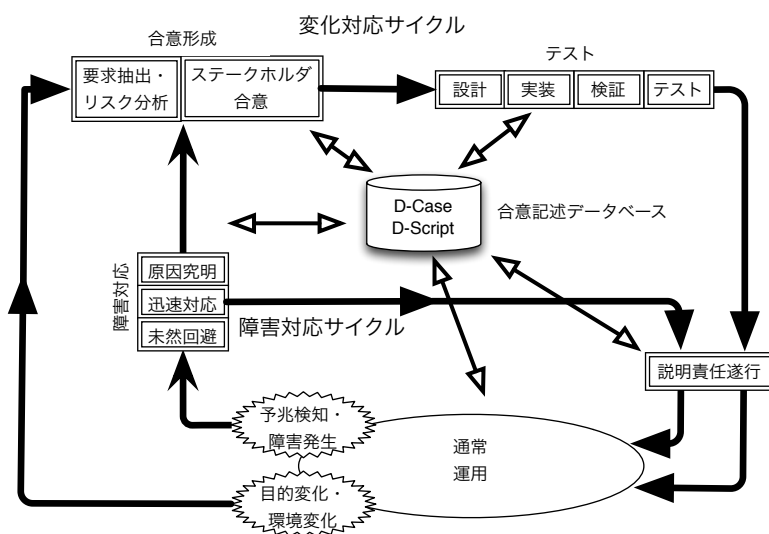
変化対応サイクル

合意形成

要求抽出・リスク分析

ステークホルダ合意

テスト

設計

実装

検証

テスト

D-Case
D-Script

合意記述データベース

障害対応

原因究明

迅速対応

未然回避

障害対応サイクル

説明責任遂行

予兆検知・障害発生

通常運用

目的変化・環境変化